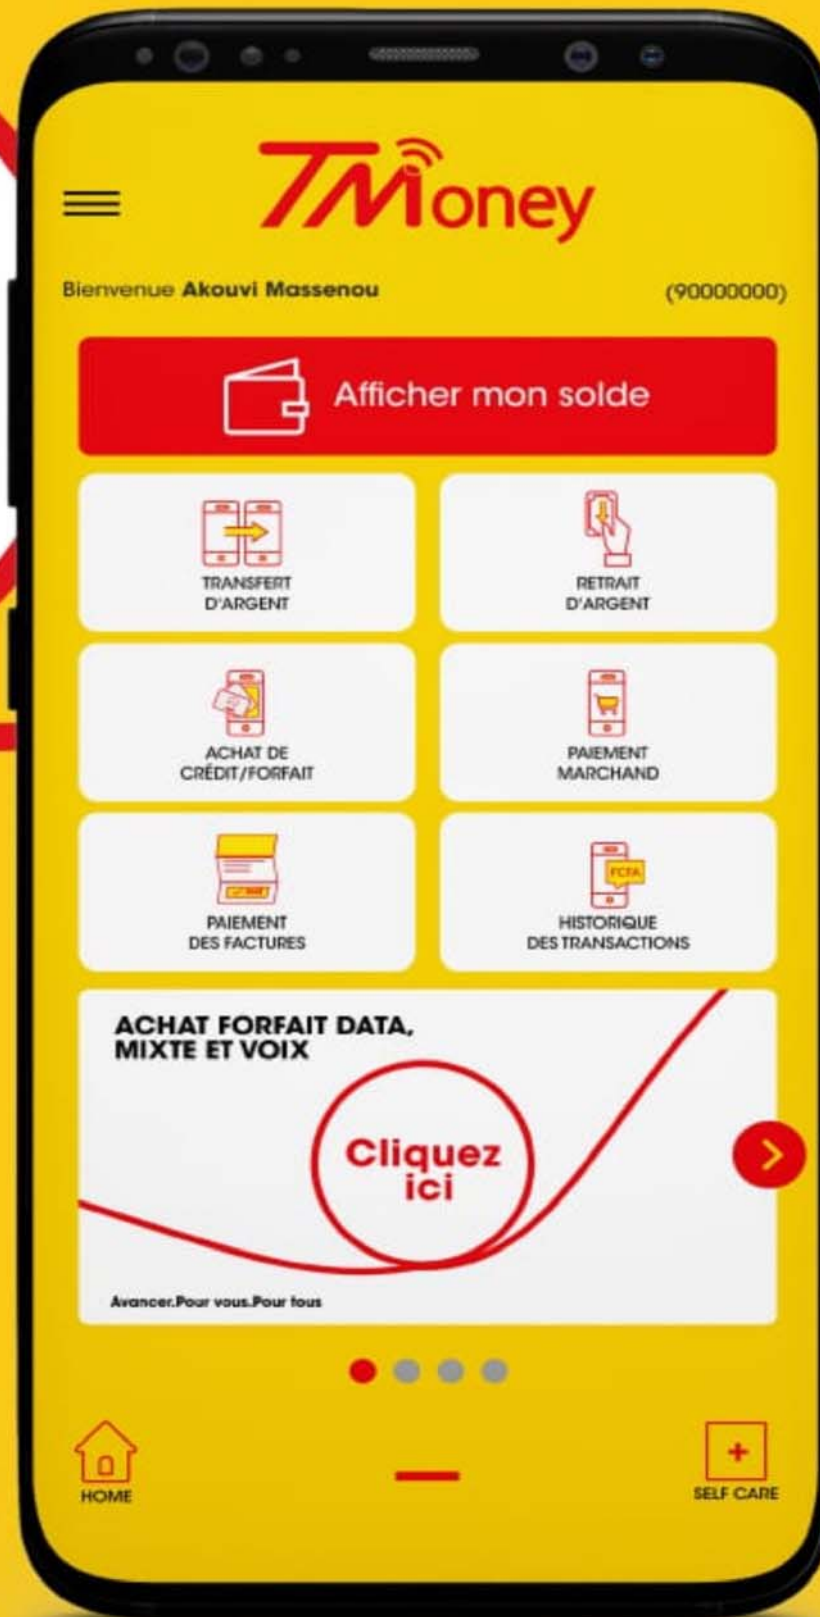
TMoney

Bienvenue Akouvi Massenou (90000000)

Afficher mon solde

TRANSFERT D'ARGENT

RETRAIT D'ARGENT

ACHAT DE CRÉDIT/FORFAIT

PAIEMENT MARCHAND

PAIEMENT DES FACTURES

FCFA

HISTORIQUE DES TRANSACTIONS

ACHAT FORFAIT DATA, MIXTE ET VOIX

Cliquez ici

Avancer.Pour vous.Pour tous

HOME

SELF CARE